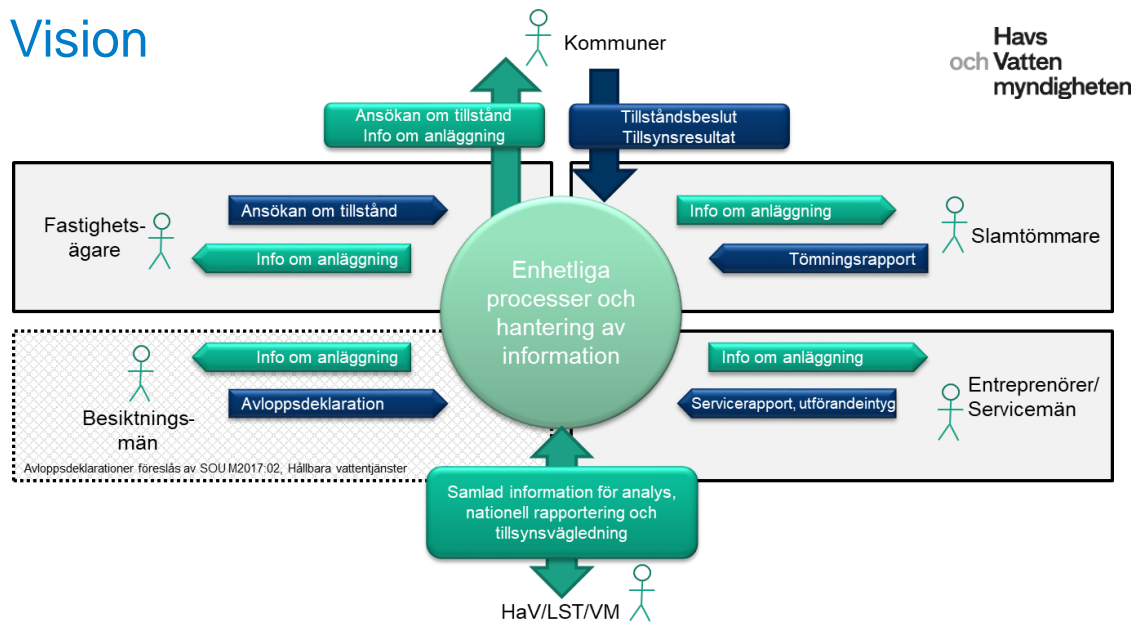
Vision

Kommuner

Havs och Vatten myndigheten

Ansökan om tillstånd
Info om anläggning

Tillståndsbeslut
Tillsynsresultat

Fastighets-ägare

Ansökan om tillstånd

Info om anläggning

Info om anläggning

Slamtömmare

Tömningsrapport

Enhetliga processer och hantering av information

Besiktnings-män

Info om anläggning

Avloppsdeklaration

Info om anläggning

Entreprenörer/ Servicemän

Servicerapport, utförandeintyg

Avloppsdeklarationer föreslås av SOU M2017:02, Hållbara vattentjänster

Samlad information för analys, nationell rapportering och tillsynsvägledning

HaV/LST/VM